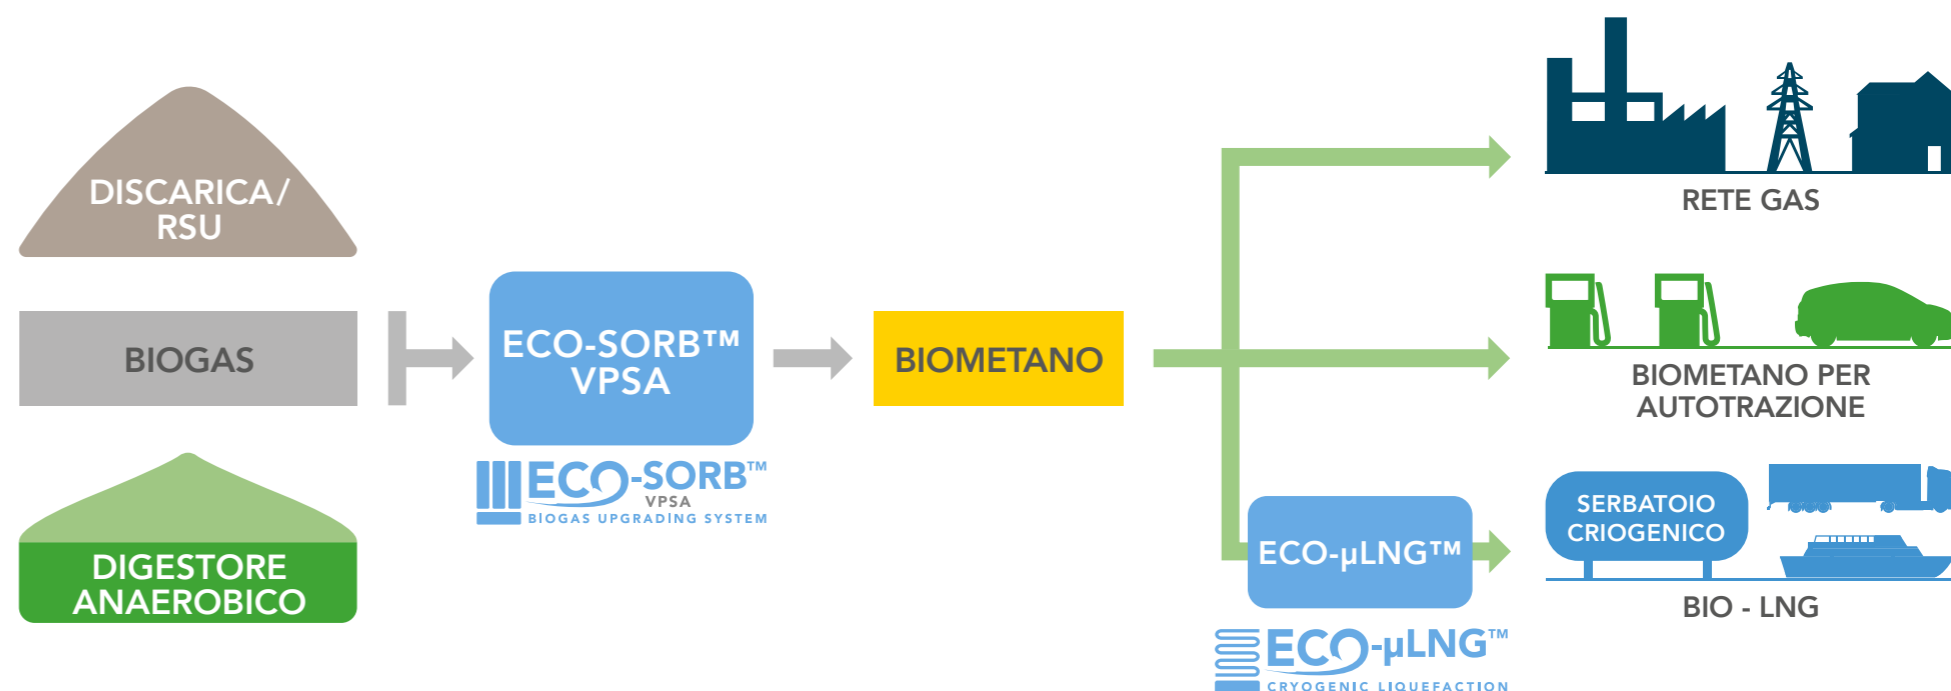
DISCARICA/ RSU

BIOGAS

DIGESTORE ANAEROBICO

ECO-SORB™ VPSA

ECO-SORB™ VPSA BIOGAS UPGRADING SYSTEM

BIOMETANO

RETE GAS

BIOMETANO PER AUTOTRAZIONE

ECO-μLNG™

ECO-μLNG™ CRYOGENIC LIQUEFACTION

SERBATOIO CRIOGENICO

BIO - LNG